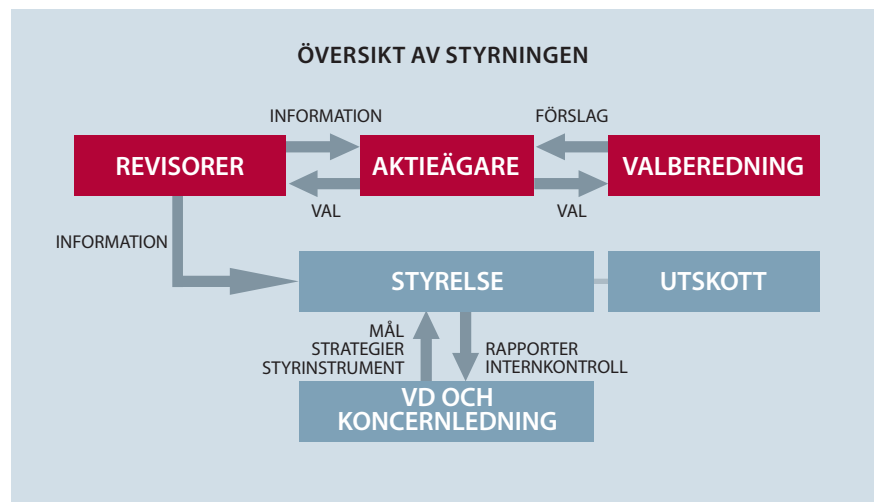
ÖVERSIKT AV STYRNINGEN

INFORMATION

FÖRSLAG

REVISORER

AKTIEÄGARE

VALBEREDNING

VAL

VAL

INFORMATION

STYRELSE

UTSKOTT

MÅL
STRATEGIER
STYRINSTRUMENT

RAPPORTER
INTERNKONTROLL

VD OCH
KONCERNLEDNING